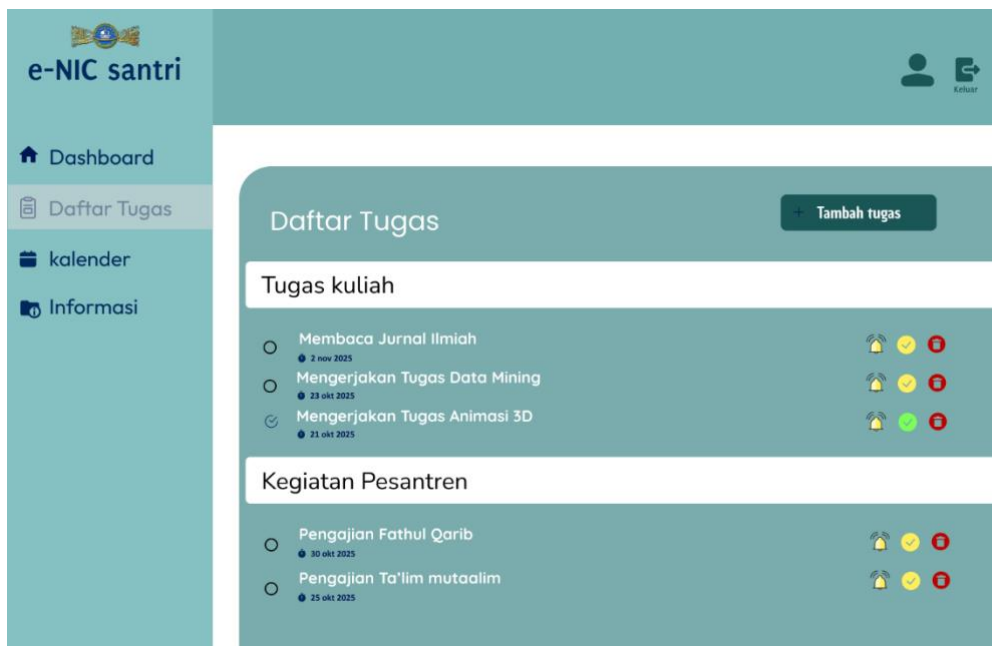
e-NIC santri

Keluar

Dashboard

Daftar Tugas

kalender

Informasi

Daftar Tugas

+ Tambah tugas

Tugas kuliah

Membaca Jurnal Ilmiah
2 nov 2025

Mengerjakan Tugas Data Mining
23 okt 2025

Mengerjakan Tugas Animasi 3D
21 okt 2025

Kegiatan Pesantren

Pengajian Fathul Qarib
30 okt 2025

Pengajian Ta'lim mutaalim
25 okt 2025